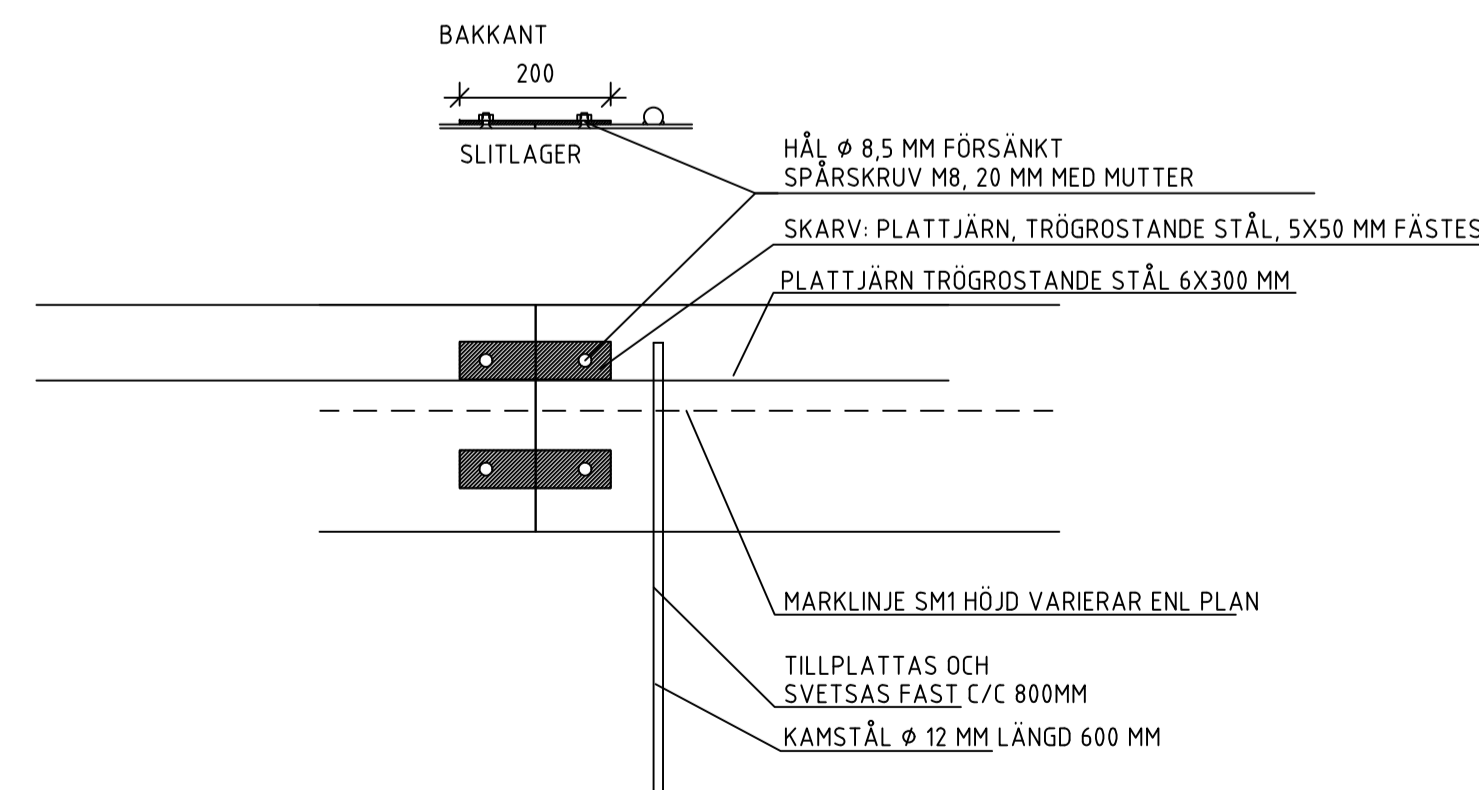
BAKKANT

200

SLITLAGER

HÅL $\phi$ 8,5 MM FÖRSÄNKT
SPÅRSKRUV M8, 20 MM MED MUTTER

SKARV: PLATTJÄRN, TRÖGROSTANDE STÅL, 5X50 MM FÄSTES

PLATTJÄRN TRÖGROSTANDE STÅL 6X300 MM

MARKLINJE SM1 HÖJD VARIERAR ENL PLAN

TILLPLATTAS OCH
SVETSAS FAST C/C 800MM

KAMSTÅL $\phi$ 12 MM LÄNGD 600 MM